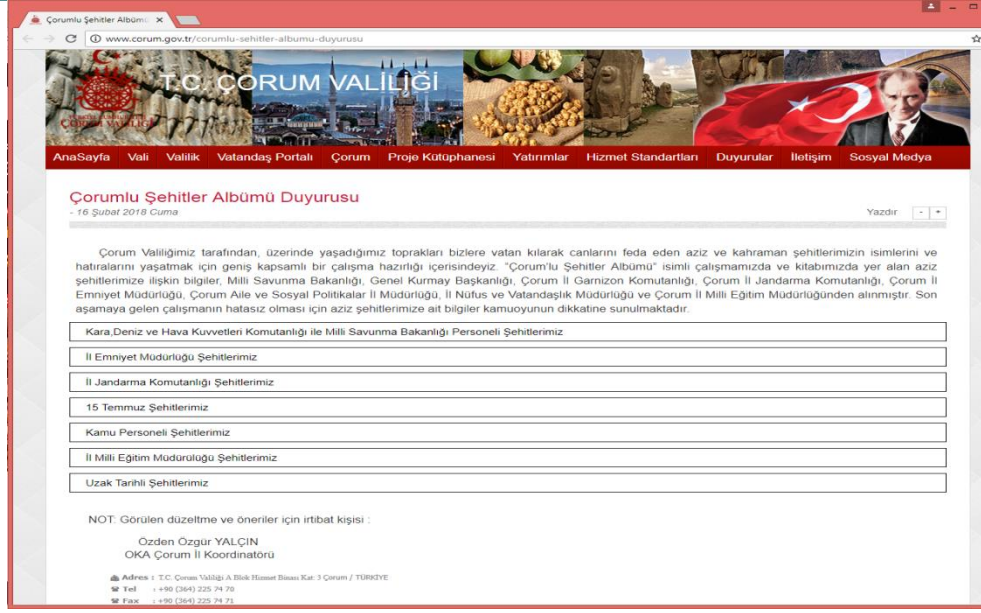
Çorumlu Şehitler Albümü ×

www.corum.gov.tr/corumlu-sehitler-albumu-duyurusu

T.C. ÇORUM VALİLİĞİ

AnaSayfa | Vali | Valilik | Vatandaş Portalı | Çorum | Proje Kütüphanesi | Yatırımlar | Hizmet Standartları | Duyurular | İletişim | Sosyal Medya

Çorumlu Şehitler Albümü Duyurusu
- 16 Şubat 2018 Cuma

Yazdır - +

Çorum Valiliğimiz tarafından, üzerinde yaşadığımız toprakları bizlere vatan kılarak canlarını feda eden aziz ve kahraman şehitlerimizin isimlerini ve hatıralarını yaşatmak için geniş kapsamlı bir çalışma hazırlığı içerisindeyiz. "Çorum'lu Şehitler Albümü" isimli çalışmamızda ve kitabımızda yer alan aziz şehitlerimize ilişkin bilgiler, Milli Savunma Bakanlığı, Genel Kurmay Başkanlığı, Çorum İl Garnizon Komutanlığı, Çorum İl Jandarma Komutanlığı, Çorum İl Emniyet Müdürlüğü, Çorum Aile ve Sosyal Politikalar İl Müdürlüğü, İl Nüfus ve Vatandaşlık Müdürlüğü ve Çorum İl Milli Eğitim Müdürlüğünden alınmıştır. Son aşamaya gelen çalışmanın hatasız olması için aziz şehitlerimize ait bilgiler kamuoyunun dikkatine sunulmaktadır.

Kara,Deniz ve Hava Kuvvetleri Komutanlığı ile Milli Savunma Bakanlığı Personeli Şehitlerimiz

İl Emniyet Müdürlüğü Şehitlerimiz

İl Jandarma Komutanlığı Şehitlerimiz

15 Temmuz Şehitlerimiz

Kamu Personeli Şehitlerimiz

İl Milli Eğitim Müdürlüğü Şehitlerimiz

Uzak Tarihli Şehitlerimiz

NOT: Görülen düzeltme ve öneriler için irtibat kişisi :

Özden Özgür YALÇIN
OKA Çorum İl Koordinatörü

Adres : T.C. Çorum Valiliği A Blok Hizmet Binası Kat: 3 Çorum / TÜRKİYE
Tel : +90 (364) 225 74 70
Fax : +90 (364) 225 74 71